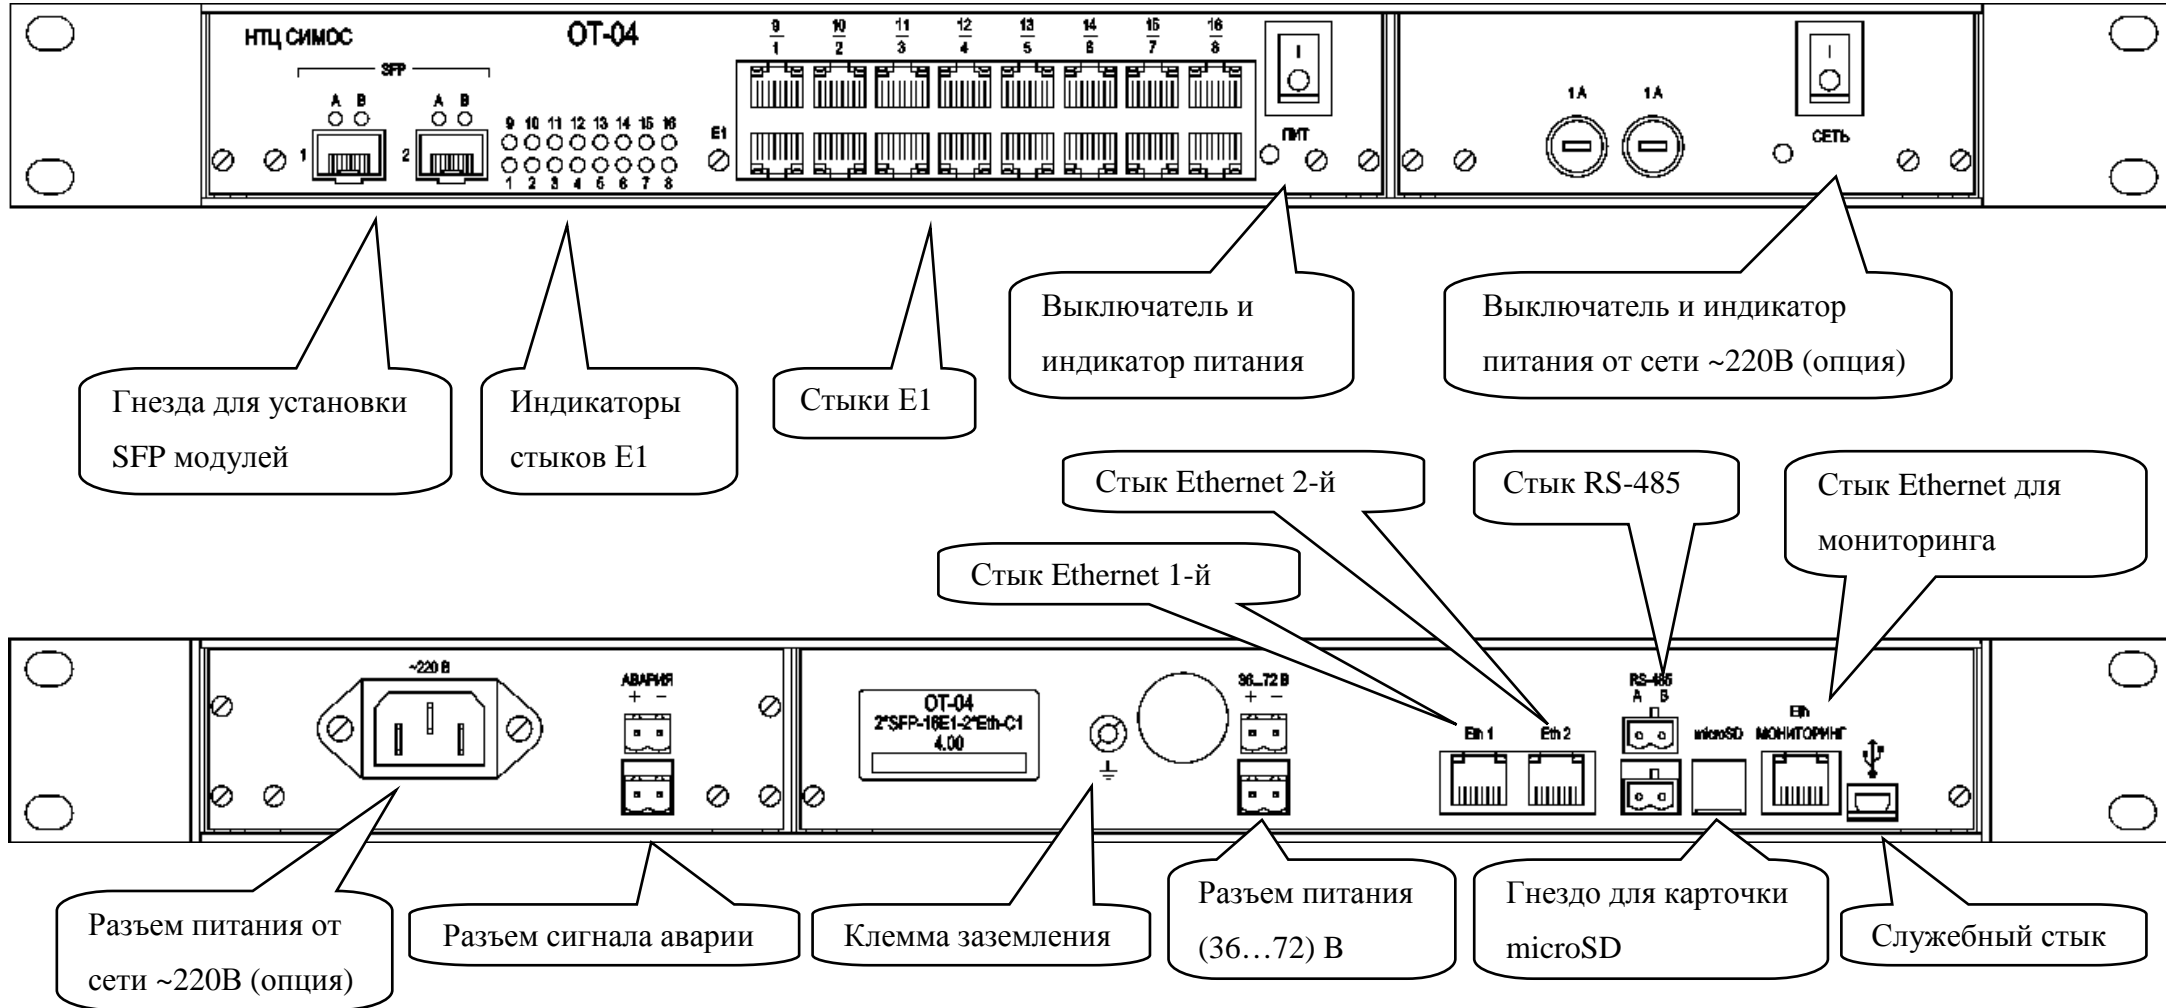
НТЦ СИМОС

ОТ-04

SFP

A B

A B

1

2

9 10 11 12 13 14 15 16

1 2 3 4 5 6 7 8

E1

$\frac{9}{1}$ $\frac{10}{2}$ $\frac{11}{3}$ $\frac{12}{4}$ $\frac{13}{5}$ $\frac{14}{6}$ $\frac{15}{7}$ $\frac{16}{8}$

ПИТ

1 A

1 A

СЕТЬ

Выключатель и индикатор питания

Выключатель и индикатор питания от сети ~220В (опция)

Гнезда для установки SFP модулей

Индикаторы стыков E1

Стыки E1

Стык Ethernet 2-й

Стык RS-485

Стык Ethernet для мониторинга

Стык Ethernet 1-й

~220 В

АВАРИЯ
+ −

ОТ-04
2*SFP-16E1-2*Eth-C1
4.00

36...72 В
+ −

Eth 1

Eth 2

RS-485
A B

microSD

Eth
МОНИТОРИНГ

Разъем питания от сети ~220В (опция)

Разъем сигнала аварии

Клемма заземления

Разъем питания (36…72) В

Гнездо для карточки microSD

Служебный стык